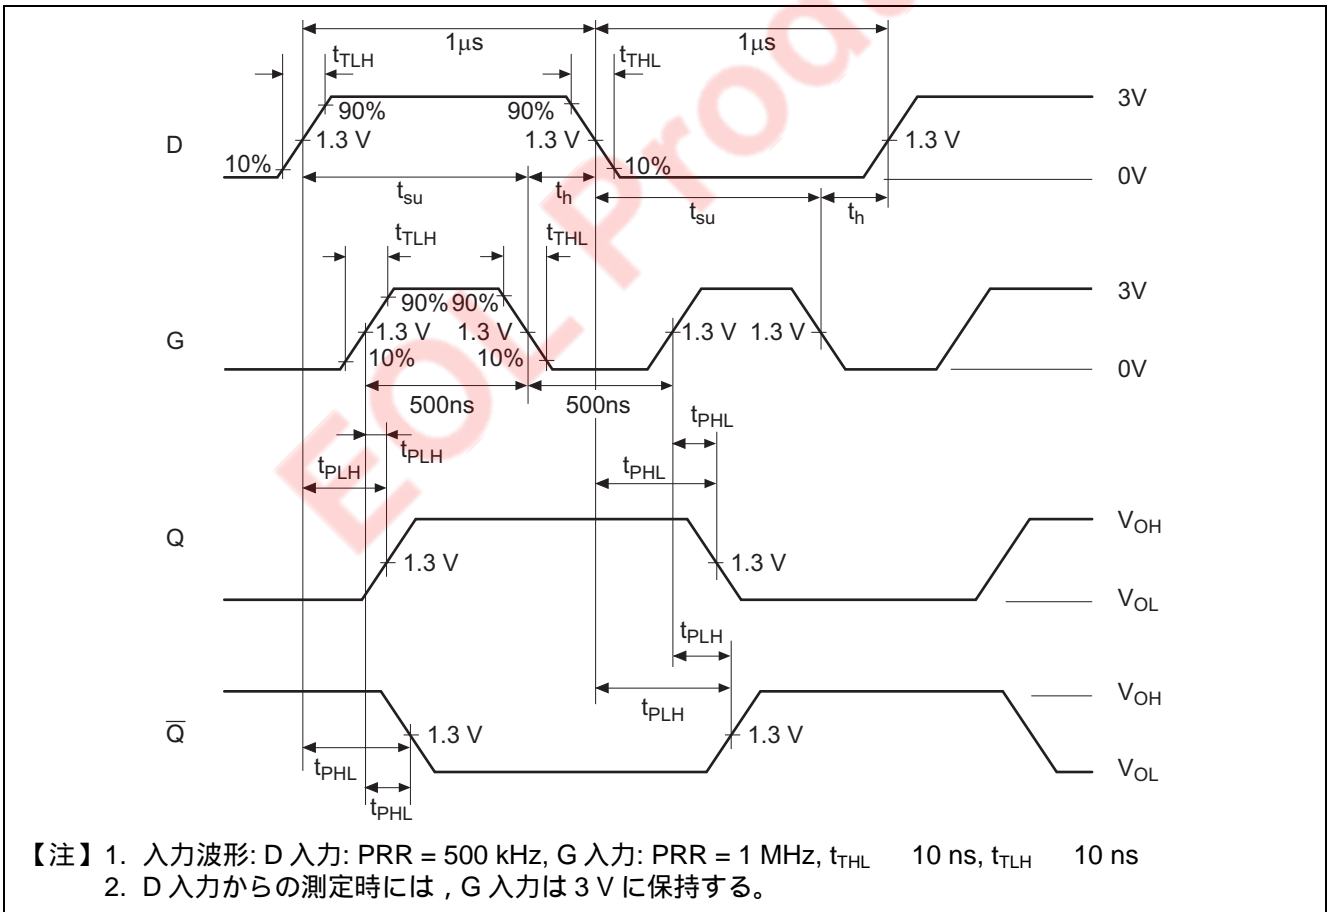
1μs
1μs
$t_{TLH}$
$t_{THL}$
90%
90%
3V
D
1.3 V
1.3 V
1.3 V
10%
10%
0V
$t_{su}$
$t_h$
$t_{su}$
$t_h$
$t_{TLH}$
$t_{THL}$
90% 90%
3V
G
1.3 V
1.3 V
1.3 V
1.3 V
10%
10%
0V
500ns
500ns
$t_{PHL}$
$t_{PLH}$
$t_{PLH}$
$t_{PHL}$
Q
1.3 V
1.3 V
$V_{OH}$
$V_{OL}$
$t_{PLH}$
$t_{PLH}$
$V_{OH}$
$\overline{Q}$
1.3 V
1.3 V
$t_{PHL}$
$t_{PHL}$
$V_{OL}$

EOL-Product

【注】1. 入力波形: D 入力: PRR = 500 kHz, G 入力: PRR = 1 MHz, $t_{THL}$ 10 ns, $t_{TLH}$ 10 ns
2. D 入力からの測定時には , G 入力は 3 V に保持する。